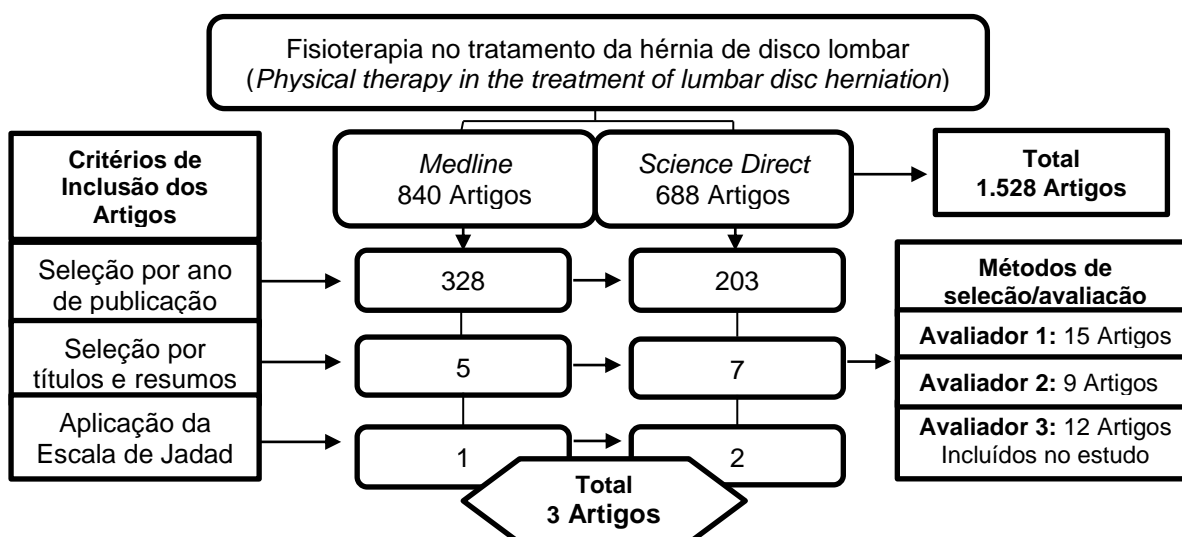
Fisioterapia no tratamento da hérnia de disco lombar (*Physical therapy in the treatment of lumbar disc herniation*)

**Critérios de Inclusão dos Artigos**

*Medline*
840 Artigos

*Science Direct*
688 Artigos

**Total**
**1.528 Artigos**

Seleção por ano de publicação

328

203

**Métodos de seleção/avaliação**

Seleção por títulos e resumos

5

7

**Avaliador 1:** 15 Artigos

**Avaliador 2:** 9 Artigos

Aplicação da Escala de Jadad

1

2

**Avaliador 3:** 12 Artigos
Incluídos no estudo

**Total**
**3 Artigos**